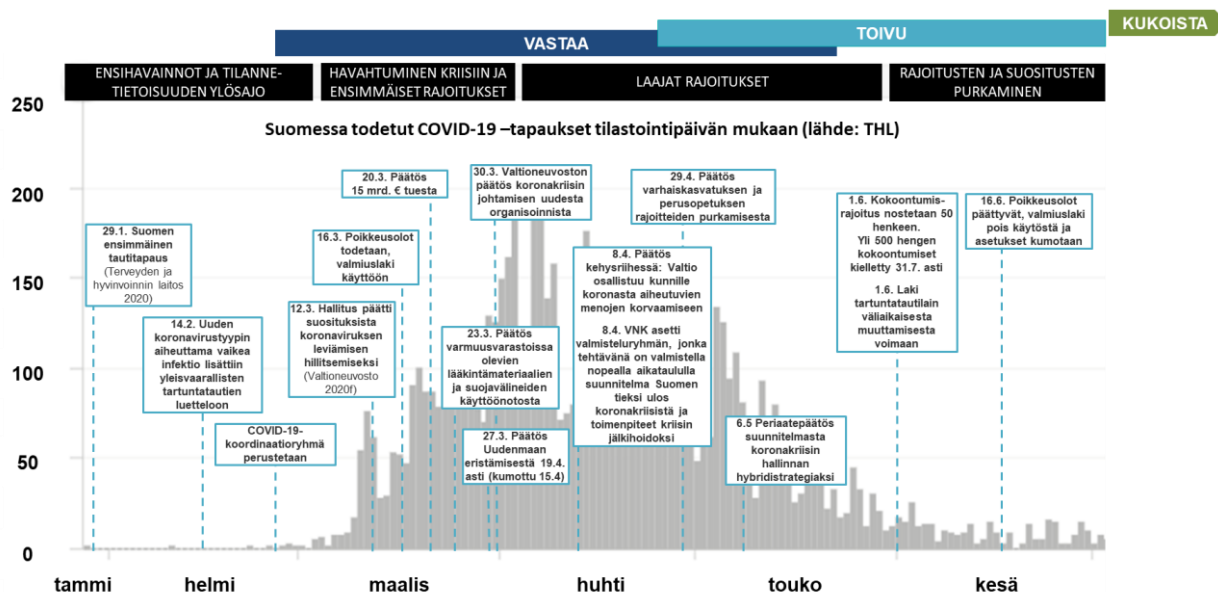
KUKOISTA

VASTAA

TOIVU

ENSIHAVAINNOT JA TILANNETIETOISUUDEN YLÖSAJO

HAVAHTUMINEN KRIISIIN JA ENSIMMÄISET RAJOITUKSET

LAAJAT RAJOITUKSET

RAJOITUSTEN JA SUOSITUSTEN PURKAMINEN

Suomessa todetut COVID-19 –tapaukset tilastointipäivän mukaan (lähde: THL)

250

200

150

100

50

0

29.1. Suomen ensimmäinen tautitapaus (Terveyden ja hyvinvoinnin laitos 2020)

14.2. Uuden koronavirustyypin aiheuttama vaikea infektio lisättiin yleisvaarallisten tartuntatautien luetteloon

COVID-19-koordinaatioryhmä perustetaan

16.3. Poikkeusolot todetaan, valmiuslaki käyttöön

20.3. Päätös 15 mrd. € tuesta

12.3. Hallitus päätti suosituksista koronaviruksen leviämisen hillitsemiseksi (Valtioneuvosto 2020f)

30.3. Valtioneuvoston päätös koronakriisin johtamisen uudesta organisoinnista

23.3. Päätös varmuusvarastoissa olevien lääkintämateriaalien ja suojavälineiden käyttöönotosta

27.3. Päätös Uudenmaan eristämisestä 19.4. asti (kumottu 15.4)

8.4. Päätös kehysriihessä: Valtio osallistuu kunnille koronasta aiheutuvien menojen korvaamiseen

8.4. VNK asetti valmisteluryhmän, jonka tehtävänä on valmistella nopealla aikataululla suunnitelma Suomen tieksi ulos koronakriisistä ja toimenpiteet kriisin jälkihoidoksi

29.4. Päätös varhaiskasvatuksen ja perusopetuksen rajoitteiden purkamisesta

6.5 Periaatepäätös suunnitelmasta koronakriisin hallinnan hybridistrategiaksi

1.6. Kokoontumisrajoitus nostetaan 50 henkeen. Yli 500 hengen kokoontumiset kielletty 31.7. asti

1.6. Laki tartuntatautilain väliaikaisesta muuttamisesta voimaan

16.6. Poikkeusolot päättyvät, valmiuslaki pois käytöstä ja asetukset kumotaan

tammi

helmi

maalis

huhti

touko

kesä